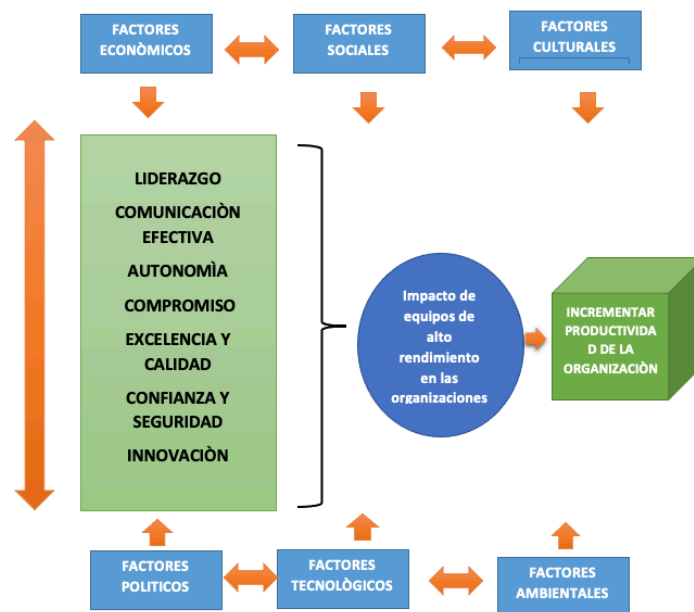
FACTORES ECONÒMICOS

FACTORES SOCIALES

FACTORES CULTURALES

LIDERAZGO

COMUNICACIÒN EFECTIVA

AUTONOMÌA

COMPROMISO

EXCELENCIA Y CALIDAD

CONFIANZA Y SEGURIDAD

INNOVACIÒN

Impacto de equipos de alto rendimiento en las organizaciones

INCREMENTAR PRODUCTIVIDAD DE LA ORGANIZACIÒN

FACTORES POLITICOS

FACTORES TECNOLÒGICOS

FACTORES AMBIENTALES